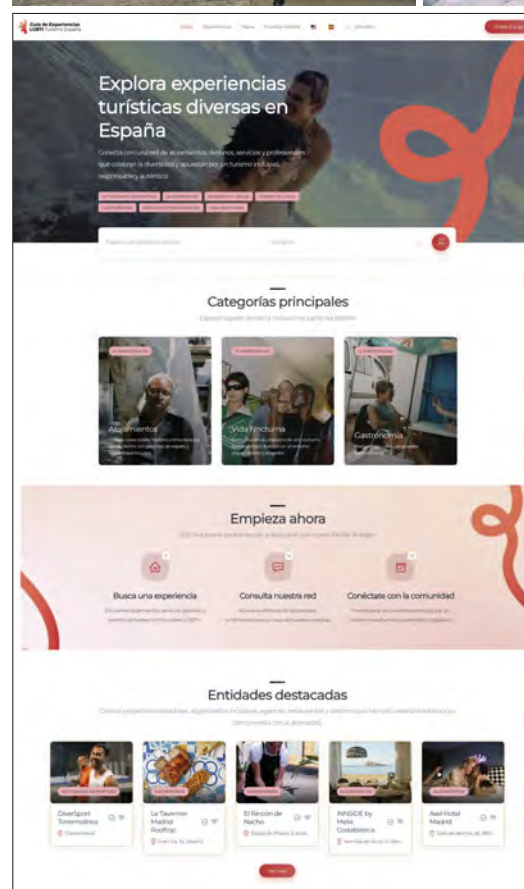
Guía de Experiencias LGBTI Turismo España

Inicio Experiencias Mapa Preguntas frecuentes Acceder

Únete a la red

Explora experiencias turísticas diversas en España

Conecta con una red de alojamientos, destinos, servicios y profesionales que celebran la diversidad y apuestan por un turismo inclusivo, responsable y auténtico.

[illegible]

Categorías principales

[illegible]

Alojamientos

Vida Nocturna

Gastronomía

Empieza ahora

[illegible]

Busca una experiencia

Consulta nuestra red

Conéctate con la comunidad

Entidades destacadas

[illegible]

DiverSport Torremolinos

La Taverner Madrid Rooftop

El Rincón de Nacho

INNSiDE by Meliá Costablanca

Axel Hotel Madrid

Ver más